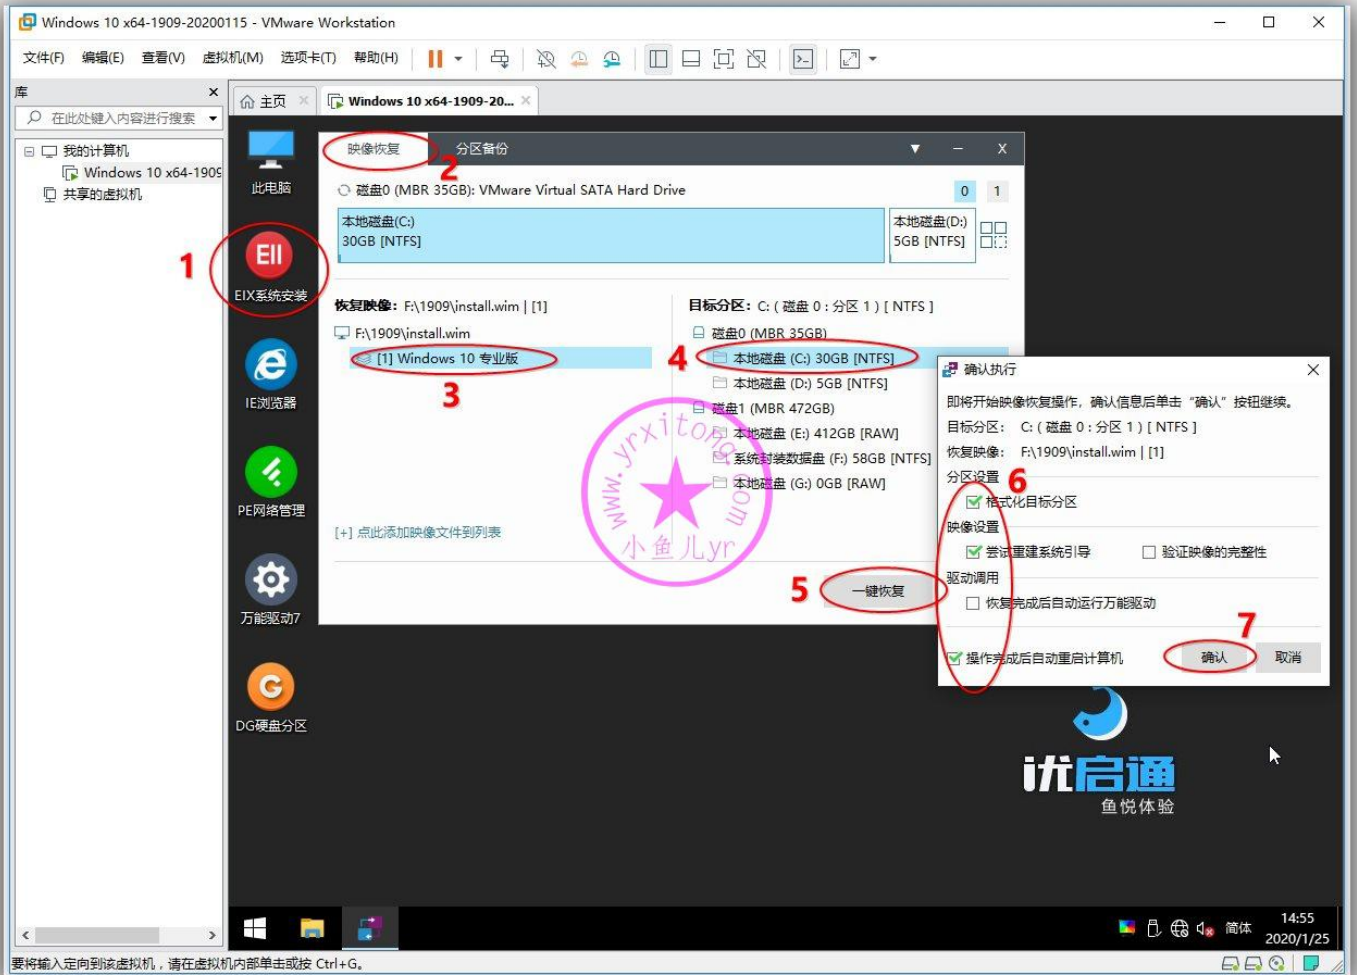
Windows 10 x64-1909-20200115 - VMware Workstation

文件(F) 编辑(E) 查看(V) 虚拟机(M) 选项卡(T) 帮助(H)

库
在此处键入内容进行搜索
我的计算机
Windows 10 x64-1909
共享的虚拟机

主页
Windows 10 x64-1909-20...

此电脑
1
EIX系统安装
IE浏览器
PE网络管理
万能驱动7
DG硬盘分区

映像恢复 2 分区备份

磁盘0 (MBR 35GB): VMware Virtual SATA Hard Drive 0 1

本地磁盘(C:)
30GB [NTFS]
本地磁盘(D:)
5GB [NTFS]

恢复映像: F:\1909\install.wim | [1]
F:\1909\install.wim
[1] Windows 10 专业版
3

目标分区: C: ( 磁盘 0 : 分区 1 ) [ NTFS ]
磁盘0 (MBR 35GB)
4 本地磁盘 (C:) 30GB [NTFS]
本地磁盘 (D:) 5GB [NTFS]
磁盘1 (MBR 472GB)
本地磁盘 (E:) 412GB [RAW]
系统封装数据盘 (F:) 58GB [NTFS]
本地磁盘 (G:) 0GB [RAW]

[+] 点此添加映像文件到列表

5 一键恢复

www.yrxitong.com
小鱼儿yr

确认执行
即将开始映像恢复操作，确认信息后单击“确认”按钮继续。
目标分区: C: ( 磁盘 0 : 分区 1 ) [ NTFS ]
恢复映像: F:\1909\install.wim | [1]
分区设置 6
格式化目标分区
映像设置
尝试重建系统引导
验证映像的完整性
驱动调用
恢复完成后自动运行万能驱动
7
操作完成后自动重启计算机
确认
取消

优启通
鱼悦体验

简体
14:55
2020/1/25

要将输入定向到该虚拟机，请在虚拟机内部单击或按 Ctrl+G。